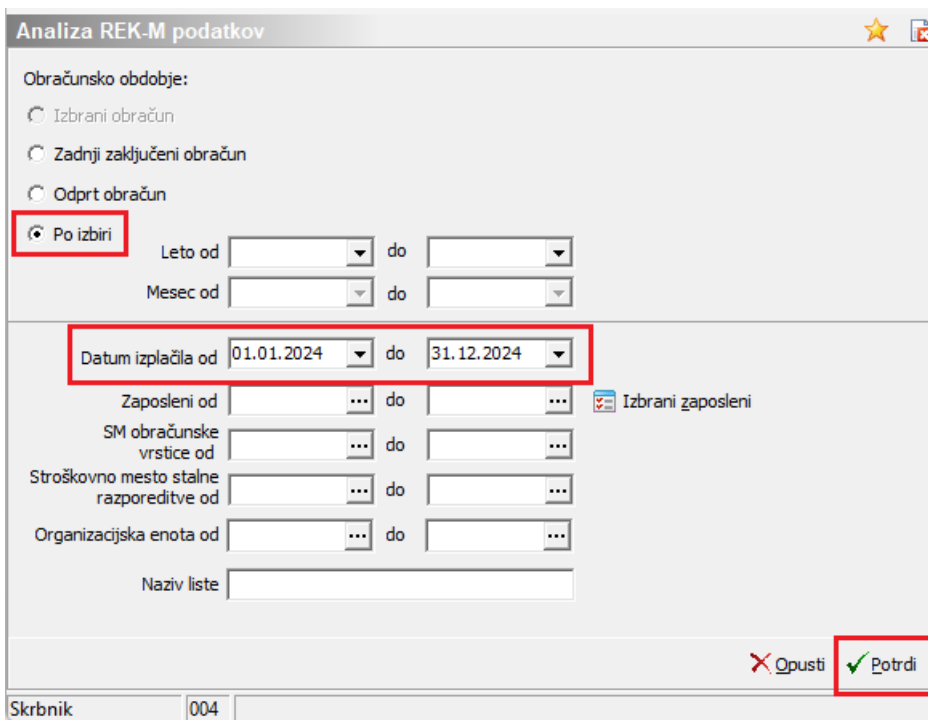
Analiza REK-M podatkov

Obračunsko obdobje:

Izbrani obračun

Zadnji zaključeni obračun

Odprt obračun

Po izbiri

Leto od do

Mesec od do

Datum izplačila od 01.01.2024 do 31.12.2024

Zaposleni od ... do ... Izbrani zaposleni

SM obračunske vrstice od ... do ...

Stroškovno mesto stalne razporeditve od ... do ...

Organizacijska enota od ... do ...

Naziv liste

Opusti Potrdi

Skrbnik 004